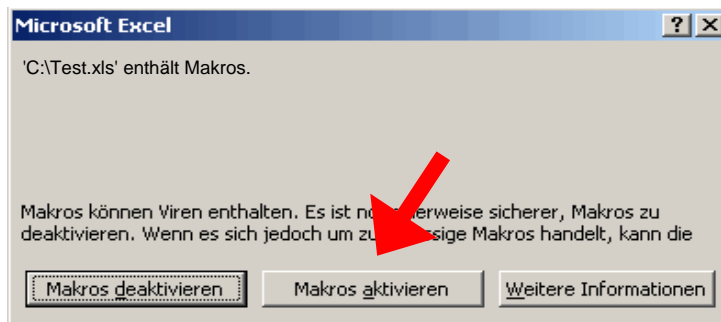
Microsoft Excel

?

'C:\Test.xls' enthält Makros.

Makros können Viren enthalten. Es ist no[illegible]erweise sicherer, Makros zu deaktivieren. Wenn es sich jedoch um zu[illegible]ssige Makros handelt, kann die

Makros deaktivieren

Makros aktivieren

Weitere Informationen